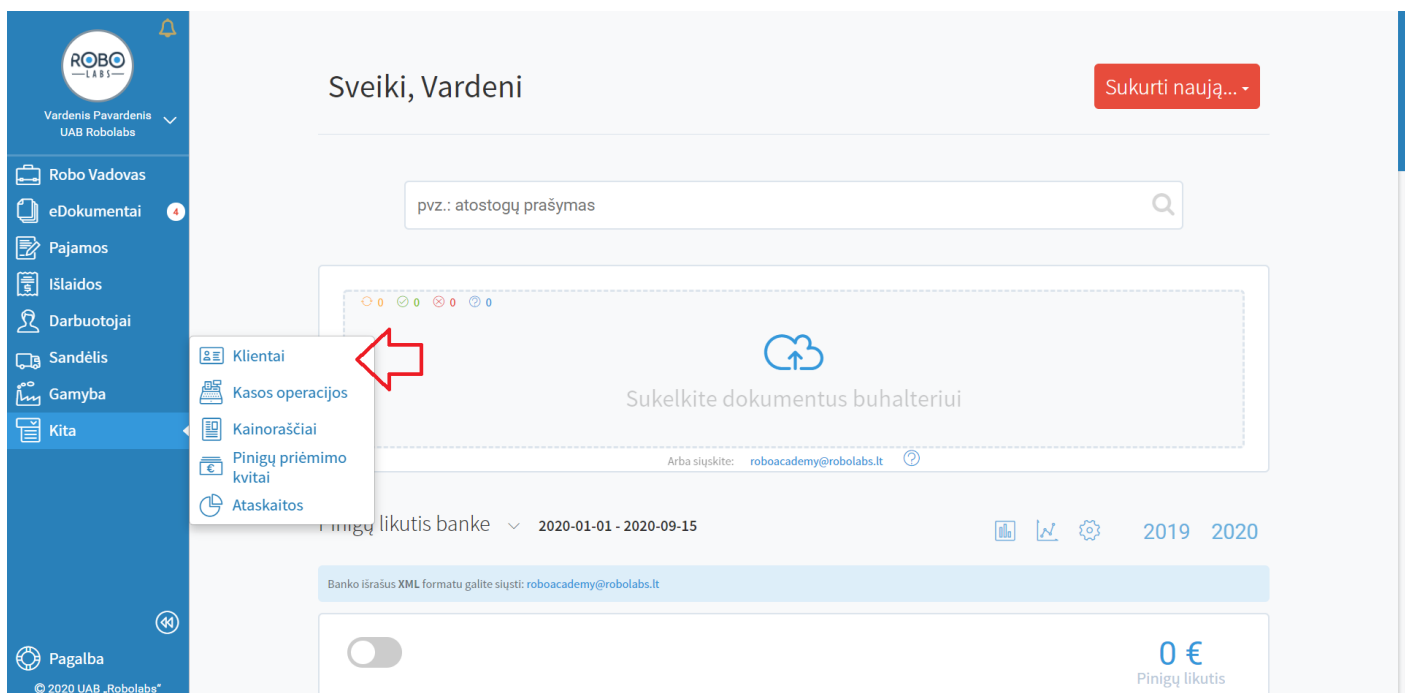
ROBO LABS

Vardenis Pavardenis
UAB Robolabs

Robo Vadovas
eDokumentai 4
Pajamos
Išlaidos
Darbuotojai
Sandėlis
Gamyba
Kita

Klientai
Kasos operacijos
Kainoraščiai
Pinigų priėmimo kvitai
Ataskaitos

Pagalba
© 2020 UAB „Robolabs"

Sveiki, Vardeni

Sukurti naują...

pvz.: atostogų prašymas

0 0 0 0

Sukelkite dokumentus buhalteriui

Arba siųskite: roboacademy@robolabs.lt

Pinigų likutis banke 2020-01-01 - 2020-09-15

2019 2020

Banko išrašus XML formatu galite siųsti: roboacademy@robolabs.lt

0 €
Pinigų likutis